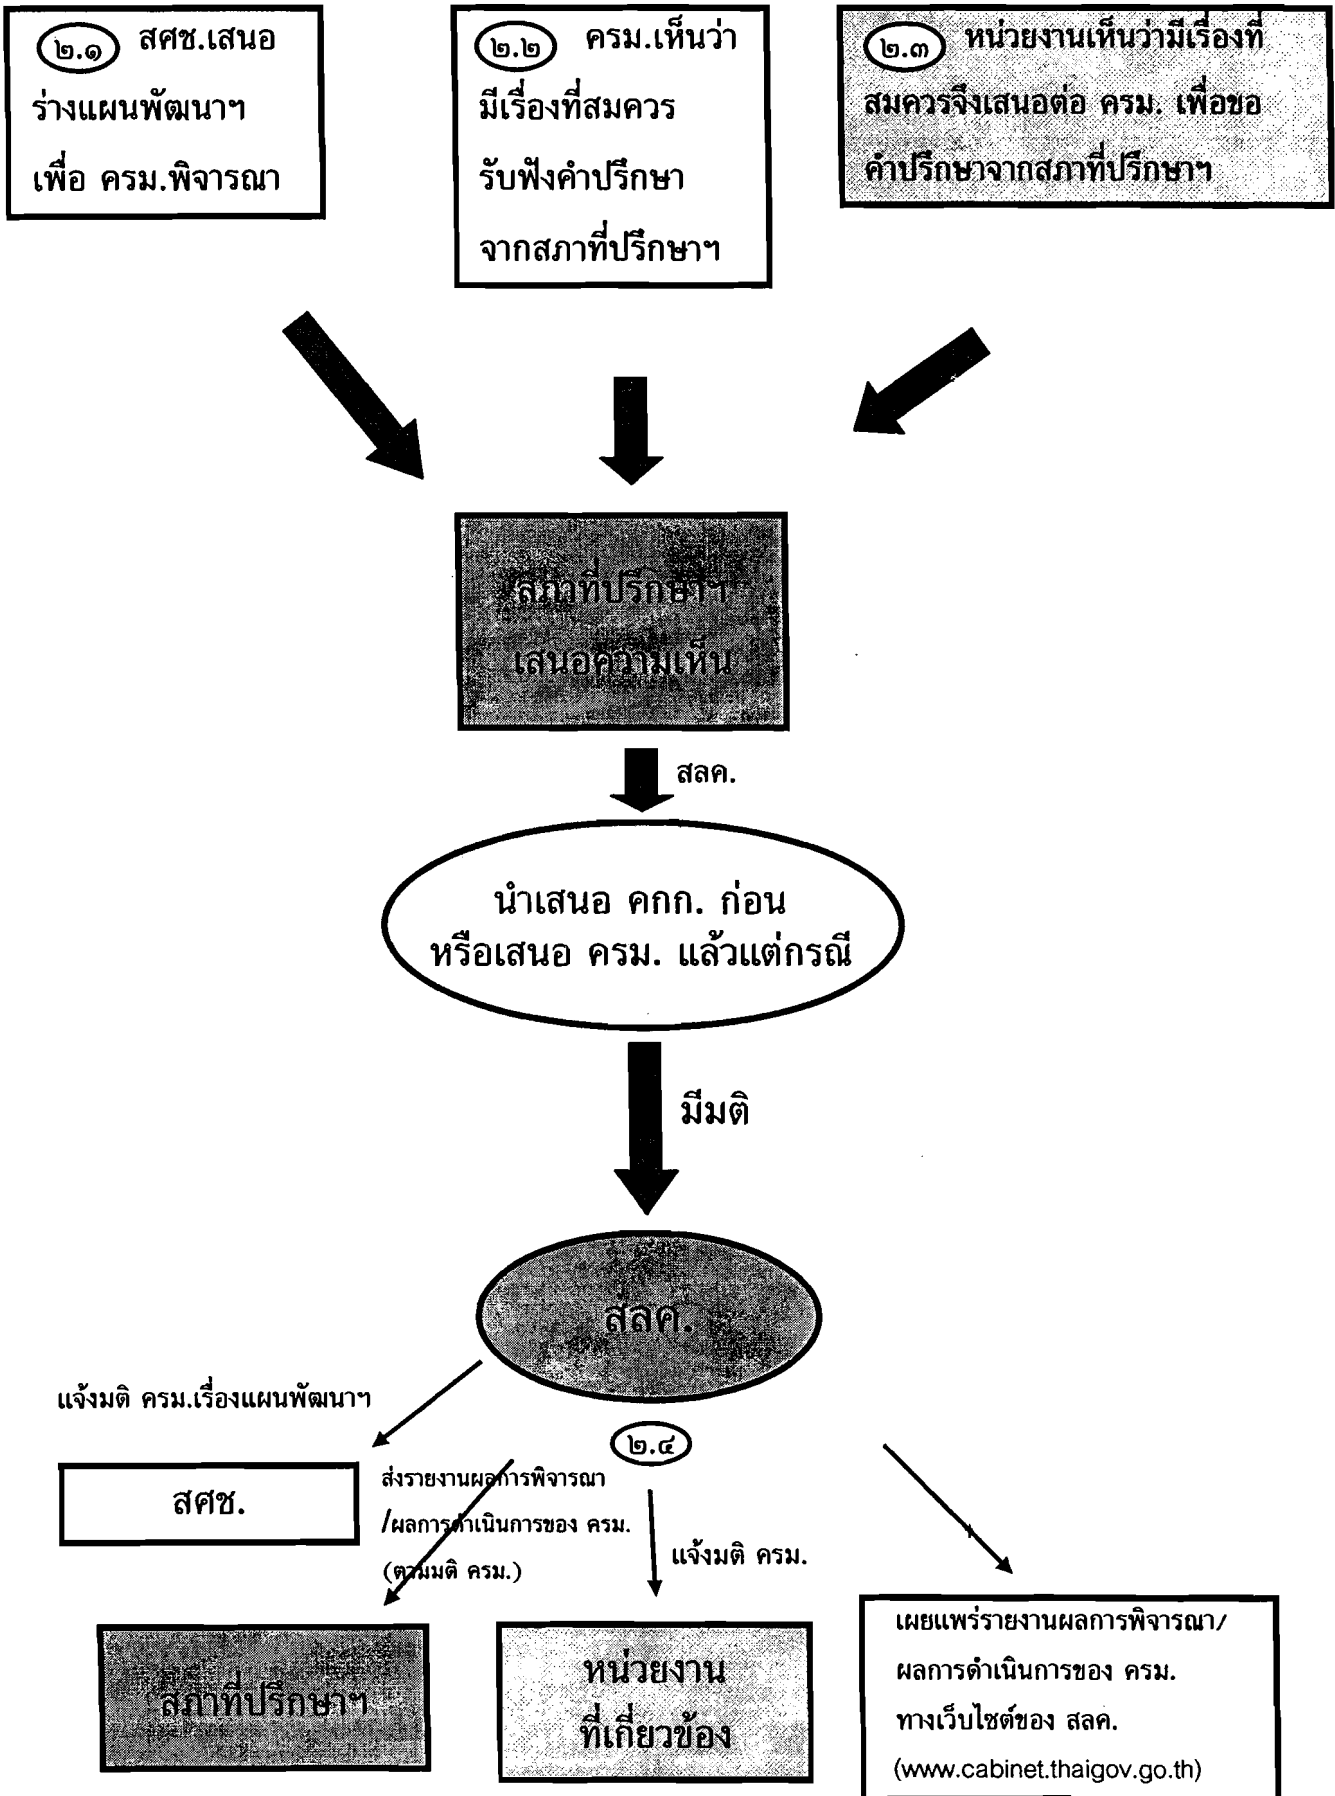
๒.๑ สศช.เสนอ ร่างแผนพัฒนาฯ เพื่อ ครม.พิจารณา

๒.๒ ครม.เห็นว่า มีเรื่องที่สมควร รับฟังคำปรึกษา จากสภาที่ปรึกษาฯ

๒.๓ หน่วยงานเห็นว่ามีเรื่องที่ สมควรจึงเสนอต่อ ครม. เพื่อขอ คำปรึกษาจากสภาที่ปรึกษาฯ

สภาที่ปรึกษาฯ เสนอความเห็น

สลค.

นำเสนอ คกก. ก่อน หรือเสนอ ครม. แล้วแต่กรณี

มีมติ

สลค.

แจ้งมติ ครม.เรื่องแผนพัฒนาฯ

๒.๔

สศช.

ส่งรายงานผลการพิจารณา /ผลการดำเนินการของ ครม. (ตามมติ ครม.)

แจ้งมติ ครม.

สภาที่ปรึกษาฯ

หน่วยงาน ที่เกี่ยวข้อง

เผยแพร่รายงานผลการพิจารณา/ ผลการดำเนินการของ ครม. ทางเว็บไซต์ของ สลค. (www.cabinet.thaigov.go.th)